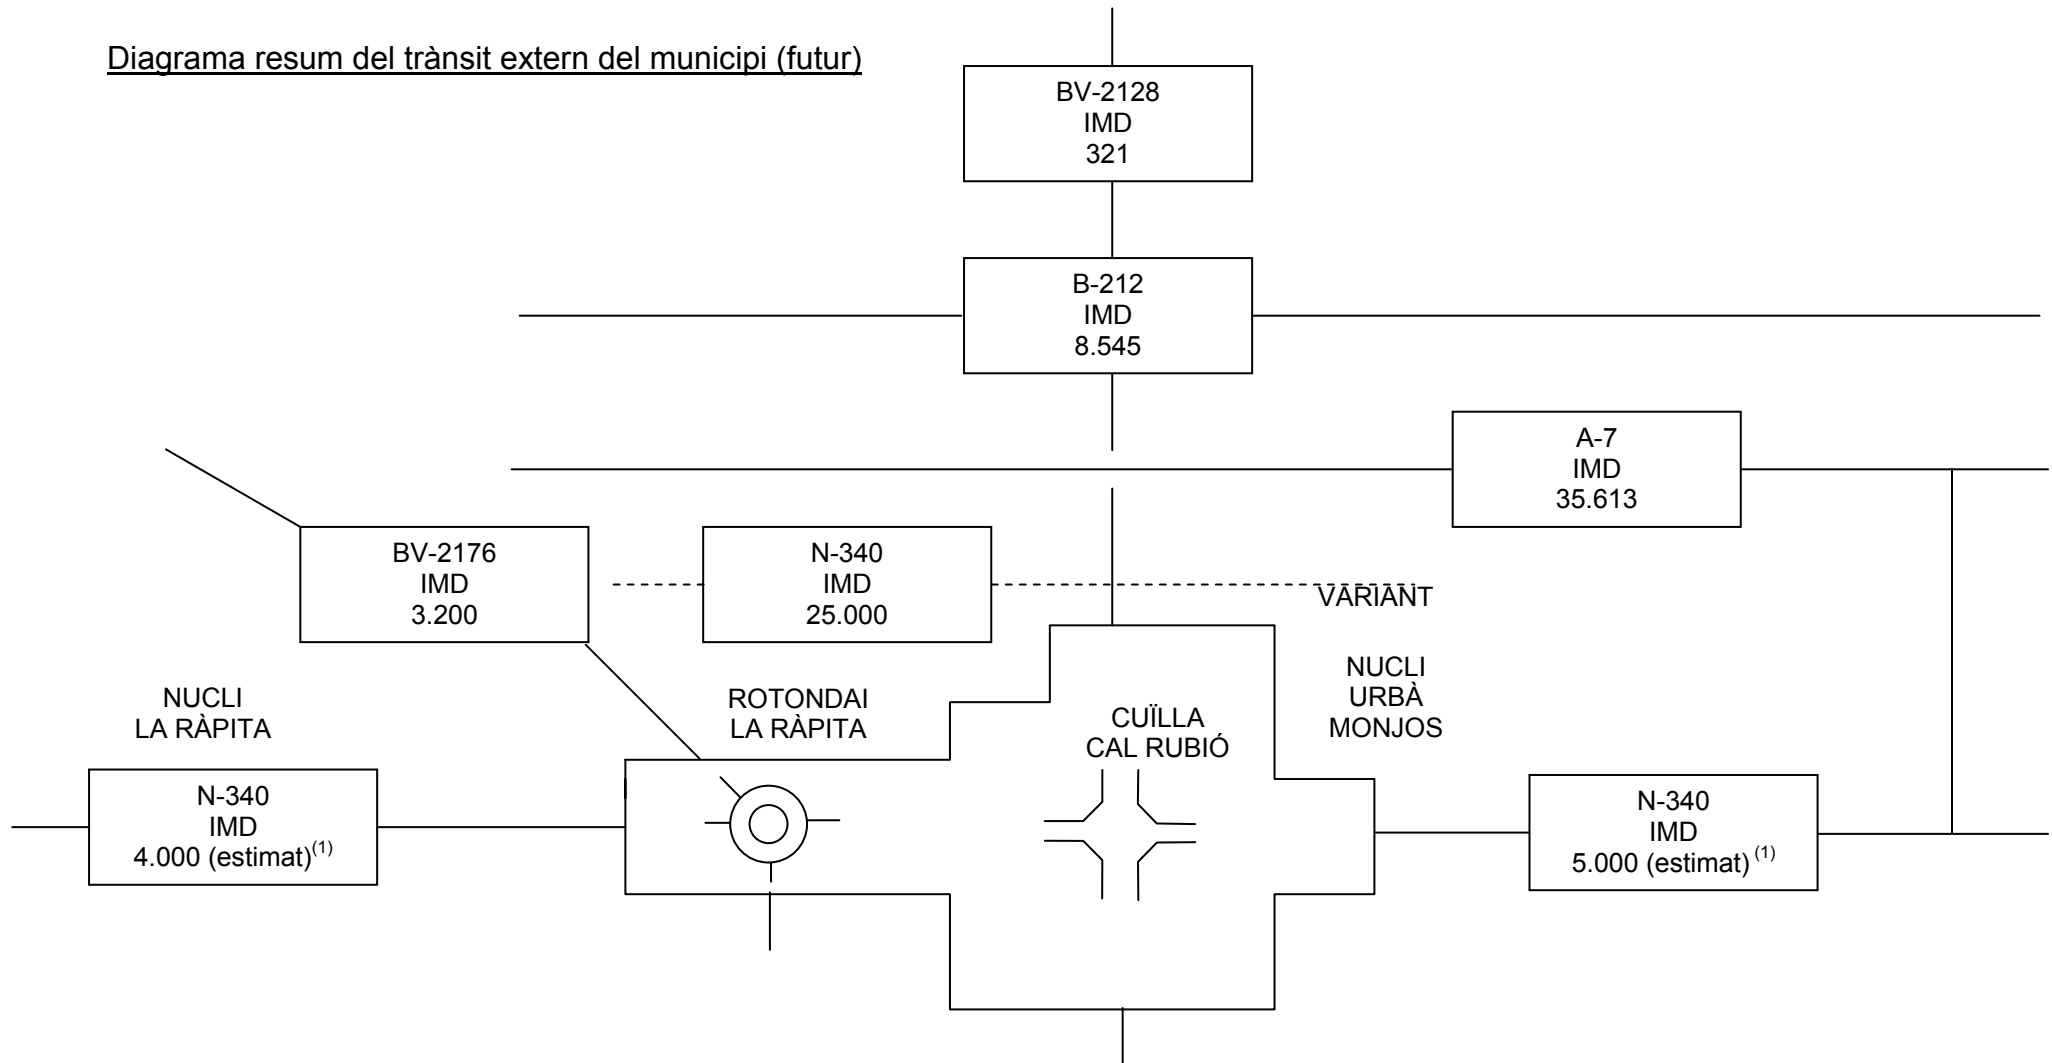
Diagrama resum del trànsit extern del municipi (futur)

BV-2128
IMD
321

B-212
IMD
8.545

A-7
IMD
35.613

BV-2176
IMD
3.200

N-340
IMD
25.000

VARIANT

NUCLI
URBÀ
MONJOS

NUCLI
LA RÀPITA

ROTONDAI
LA RÀPITA

CUÏLLA
CAL RUBIÓ

N-340
IMD
4.000 (estimat)$^{(1)}$

N-340
IMD
5.000 (estimat)$^{(1)}$